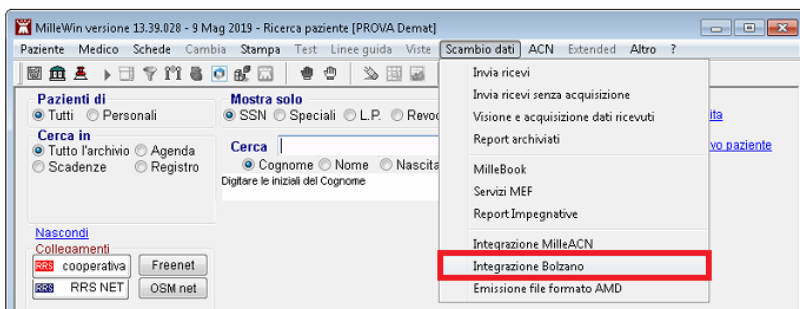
MilleWin versione 13.39.028 - 9 Mag 2019 - Ricerca paziente [PROVA Demat]

Paziente Medico Schede Cambia Stampa Test Linee guida Viste Scambio dati ACN Extended Altro ?

Pazienti di
Tutti Personali

Cerca in
Tutto l'archivio Agenda
Scadenze Registro

Mostra solo
SSN Speciali L.P. Revoc

Cerca
Cognome Nome Nascita
Digitare le iniziali del Cognome

Nascondi
Collegamenti
RRS cooperativa Freenet
RRS RRS NET OSM net

Invia ricevi
Invia ricevi senza acquisizione
Visione e acquisizione dati ricevuti
Report archiviati
MilleBook
Servizi MEF
Report Impegnative
Integrazione MilleACN
Integrazione Bolzano
Emissione file formato AMD

ita
vo paziente